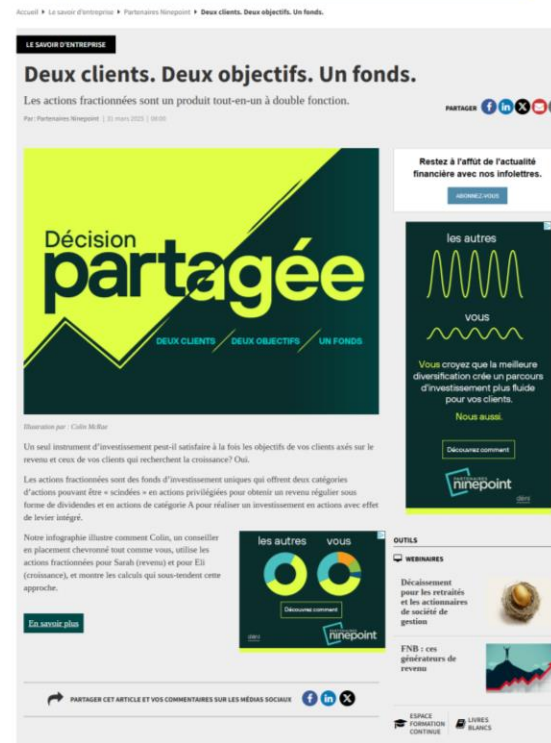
Accueil ▸ Le savoir d'entreprise ▸ Partenaires Ninepoint ▸ Deux clients. Deux objectifs. Un fonds.

LE SAVOIR D'ENTREPRISE

Deux clients. Deux objectifs. Un fonds.

Les actions fractionnées sont un produit tout-en-un à double fonction.

Par : Partenaires Ninepoint | 31 mars 2025 | 08:00

PARTAGER

Décision partagée

DEUX CLIENTS DEUX OBJECTIFS UN FONDS

Illustration par : Colin McRae

Un seul instrument d'investissement peut-il satisfaire à la fois les objectifs de vos clients axés sur le revenu et ceux de vos clients qui recherchent la croissance? Oui.

Les actions fractionnées sont des fonds d'investissement uniques qui offrent deux catégories d'actions pouvant être « scindées » en actions privilégiées pour obtenir un revenu régulier sous forme de dividendes et en actions de catégorie A pour réaliser un investissement en actions avec effet de levier intégré.

Notre infographie illustre comment Colin, un conseiller en placement chevronné tout comme vous, utilise les actions fractionnées pour Sarah (revenu) et pour Eli (croissance), et montre les calculs qui sous-tendent cette approche.

En savoir plus

les autres vous

Découvrez comment

PARTENAIRES ninepoint

PARTAGER CET ARTICLE ET VOS COMMENTAIRES SUR LES MÉDIAS SOCIAUX

Restez à l'affût de l'actualité financière avec nos infolettres.

ABONNEZ-VOUS

les autres

vous

Vous croyez que la meilleure diversification crée un parcours d'investissement plus fluide pour vos clients.

Nous aussi.

Découvrez comment

PARTENAIRES ninepoint

OUTILS

WEBINAIRES

Décaissement pour les retraités et les actionnaires de société de gestion

FNB : ces générateurs de revenu

ESPACE FORMATION CONTINUE

LIVRES BLANCS